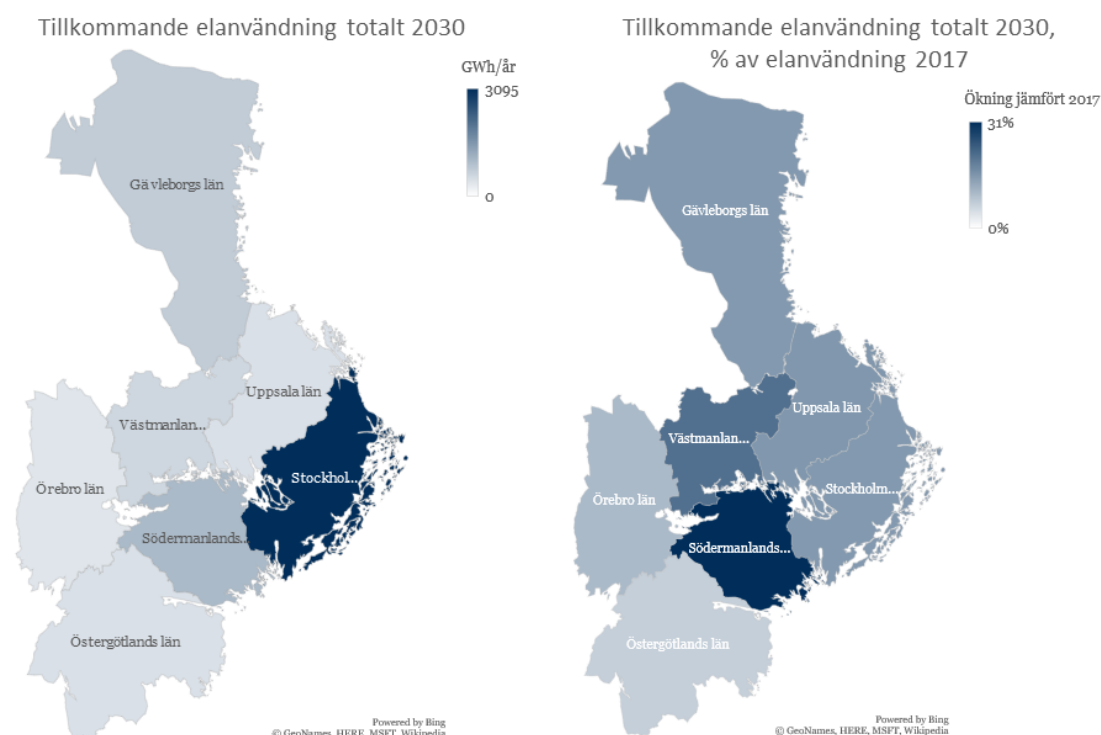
Tillkommande elanvändning totalt 2030

GWh/år
3095
0

Gä vleborgs län
Uppsala län
Västmanlan...
Stockhol...
Örebro län
Södermanlands...
Östergötlands län

Powered by Bing
© GeoNames, HERE, MSFT, Wikipedia

Tillkommande elanvändning totalt 2030, % av elanvändning 2017

Ökning jämfört 2017
31%
0%

Gävleborgs län
Uppsala län
Västmanlan...
Stockholm...
Örebro län
Södermanlands...
Östergötlands län

Powered by Bing
© GeoNames, HERE, MSFT, Wikipedia